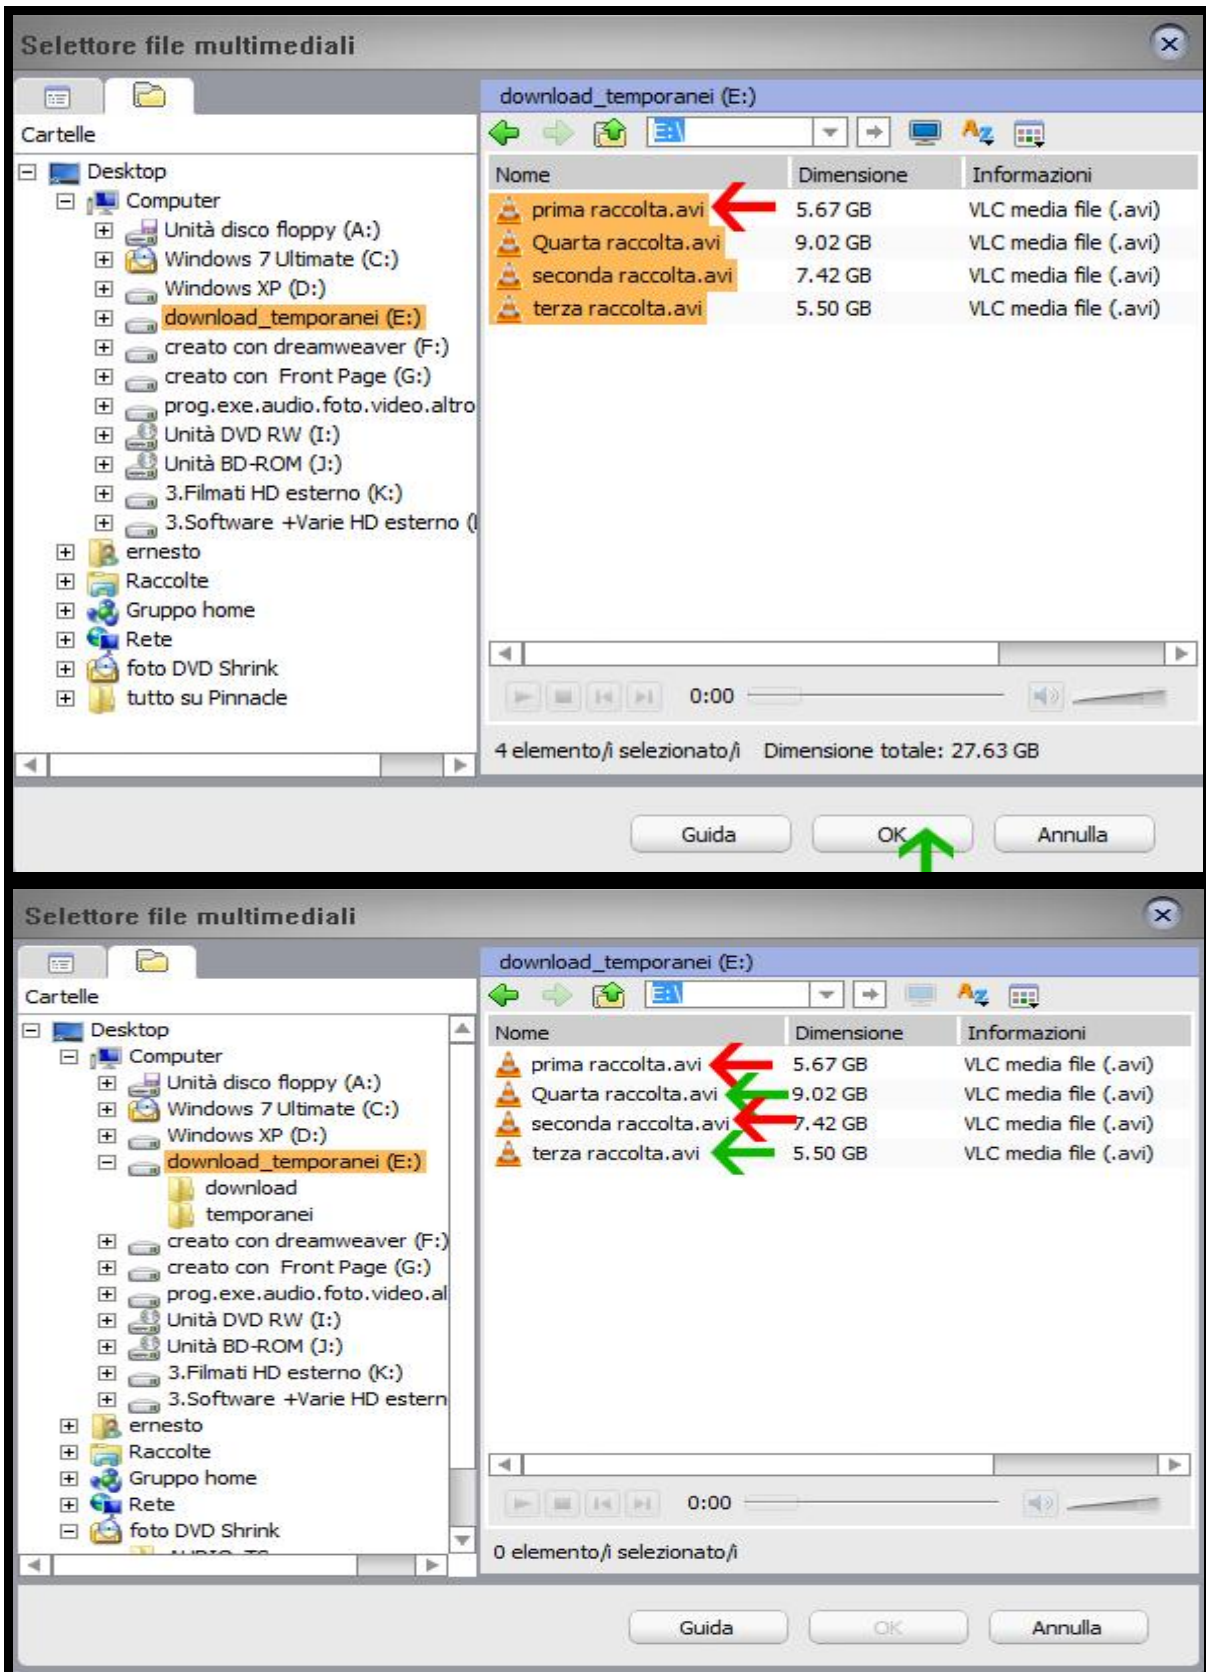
Selettore file multimediali

Cartelle

Desktop
Computer
Unità disco floppy (A:)
Windows 7 Ultimate (C:)
Windows XP (D:)
download_temporanei (E:)
creato con dreamweaver (F:)
creato con Front Page (G:)
prog.exe.audio.foto.video.altro
Unità DVD RW (I:)
Unità BD-ROM (J:)
3.Filmati HD esterno (K:)
3.Software +Varie HD esterno (
ernesto
Raccolte
Gruppo home
Rete
foto DVD Shrink
tutto su Pinnacle

download_temporanei (E:)

E:\

| Nome | Dimensione | Informazioni |
|---|---|---|
| prima raccolta.avi | 5.67 GB | VLC media file (.avi) |
| Quarta raccolta.avi | 9.02 GB | VLC media file (.avi) |
| seconda raccolta.avi | 7.42 GB | VLC media file (.avi) |
| terza raccolta.avi | 5.50 GB | VLC media file (.avi) |

0:00

4 elemento/i selezionato/i Dimensione totale: 27.63 GB

Guida OK Annulla

Selettore file multimediali

Cartelle

Desktop
Computer
Unità disco floppy (A:)
Windows 7 Ultimate (C:)
Windows XP (D:)
download_temporanei (E:)
download
temporanei
creato con dreamweaver (F:)
creato con Front Page (G:)
prog.exe.audio.foto.video.al
Unità DVD RW (I:)
Unità BD-ROM (J:)
3.Filmati HD esterno (K:)
3.Software +Varie HD estern
ernesto
Raccolte
Gruppo home
Rete
foto DVD Shrink
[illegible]

download_temporanei (E:)

E:\

| Nome | Dimensione | Informazioni |
|---|---|---|
| prima raccolta.avi | 5.67 GB | VLC media file (.avi) |
| Quarta raccolta.avi | 9.02 GB | VLC media file (.avi) |
| seconda raccolta.avi | 7.42 GB | VLC media file (.avi) |
| terza raccolta.avi | 5.50 GB | VLC media file (.avi) |

0:00

0 elemento/i selezionato/i

Guida OK Annulla